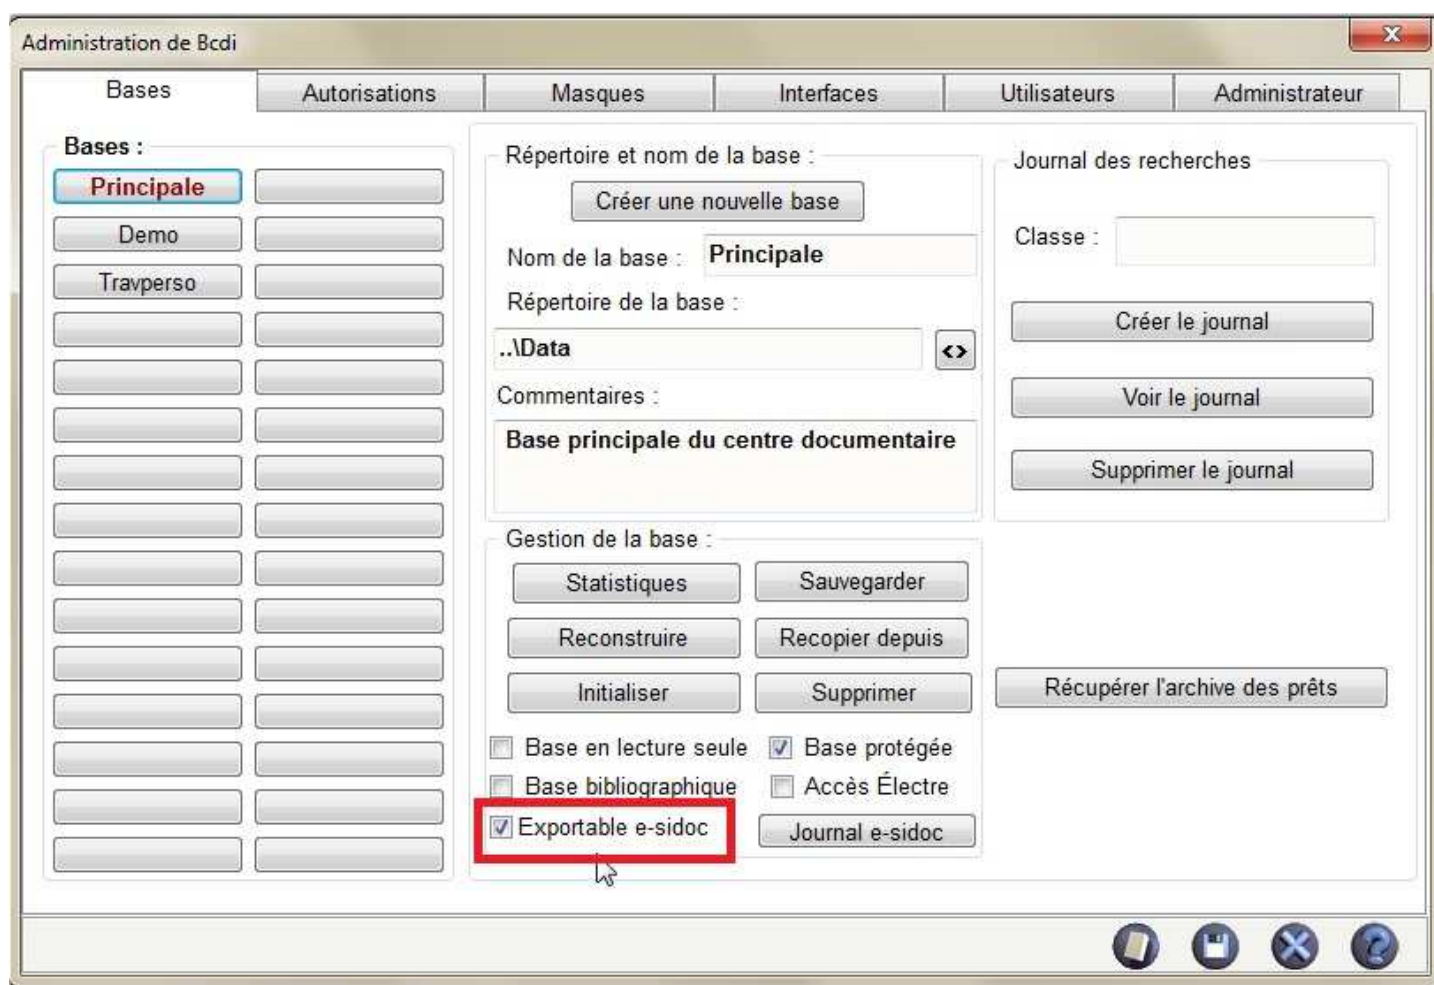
Administration de Bcdi

Bases | Autorisations | Masques | Interfaces | Utilisateurs | Administrateur

Bases :

Principale

Demo

Travperso

Répertoire et nom de la base :

Créer une nouvelle base

Nom de la base : Principale

Répertoire de la base :

..\Data

<>

Commentaires :

Base principale du centre documentaire

Journal des recherches

Classe :

Créer le journal

Voir le journal

Supprimer le journal

Gestion de la base :

Statistiques

Sauvegarder

Reconstruire

Recopier depuis

Initialiser

Supprimer

Récupérer l'archive des prêts

Base en lecture seule

Base protégée

Base bibliographique

Accès Électre

Exportable e-sidoc

Journal e-sidoc